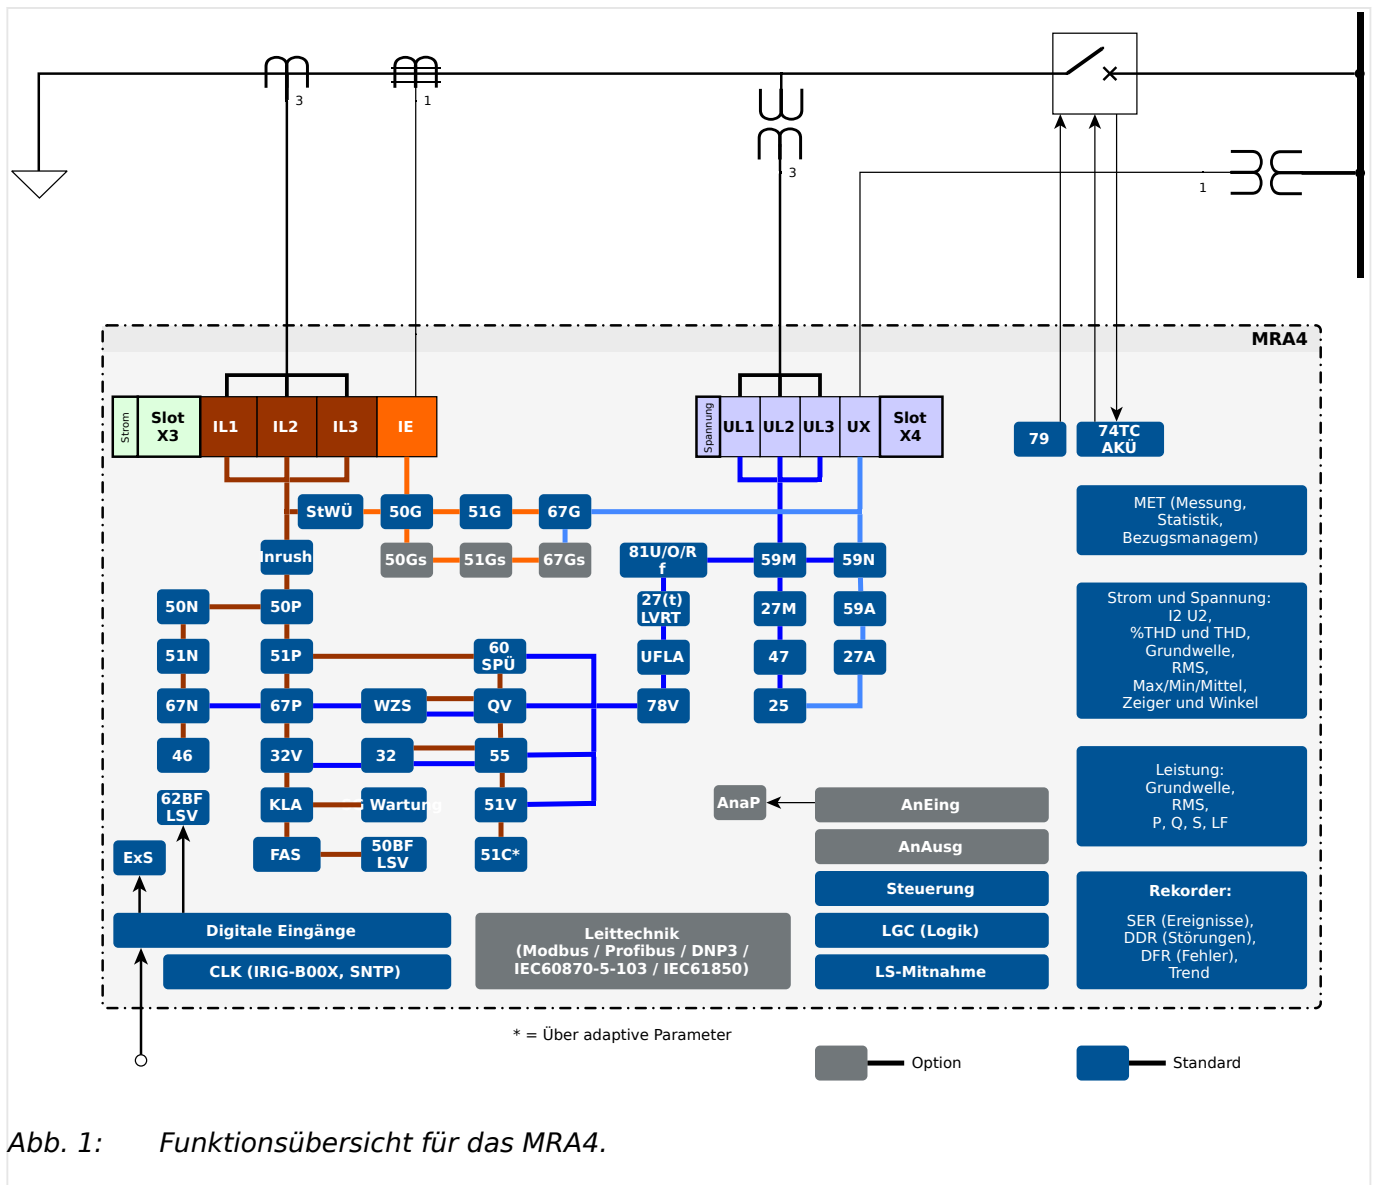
3

1

3

1

MRA4

Strom

Slot X3

IL1

IL2

IL3

IE

Spannung

UL1

UL2

UL3

UX

Slot X4

79

74TC AKÜ

StWÜ

50G

51G

67G

Inrush

50Gs

51Gs

67Gs

81U/O/R f

59M

59N

MET (Messung, Statistik, Bezugsmanagem)

50N

50P

27(t) LVRT

27M

59A

51N

51P

60 SPÜ

UFLA

47

27A

Strom und Spannung: I2 U2, %THD und THD, Grundwelle, RMS, Max/Min/Mittel, Zeiger und Winkel

67N

67P

WZS

QV

78V

25

46

32V

32

55

Leistung: Grundwelle, RMS, P, Q, S, LF

62BF LSV

KLA

Wartung

51V

AnaP

AnEing

ExS

FAS

50BF LSV

51C*

AnAusg

Steuerung

Rekorder:

SER (Ereignisse), DDR (Störungen), DFR (Fehler), Trend

Digitale Eingänge

Leittechnik (Modbus / Profibus / DNP3 / IEC60870-5-103 / IEC61850)

LGC (Logik)

CLK (IRIG-B00X, SNTP)

LS-Mitnahme

* = Über adaptive Parameter

Option

Standard

Abb. 1: Funktionsübersicht für das MRA4.